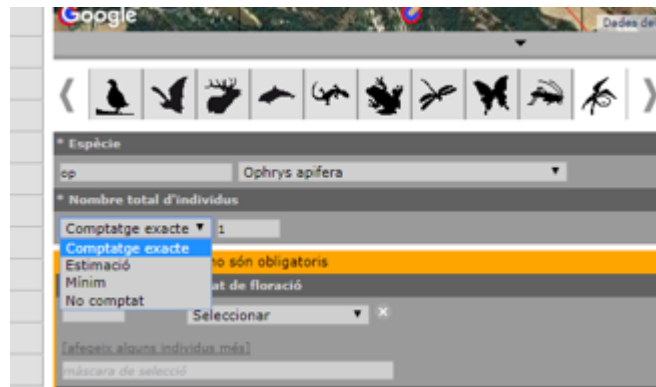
Google

Dades de

* Espècie

op

Ophrys apifera

* Nombre total d'individus

Comptatge exacte

1

Comptatge exacte
Estimació
Mínim
No comptat

no són obligatoris

at de floració

Seleccionar

[afegeix alguns individus més]

màscara de selecció